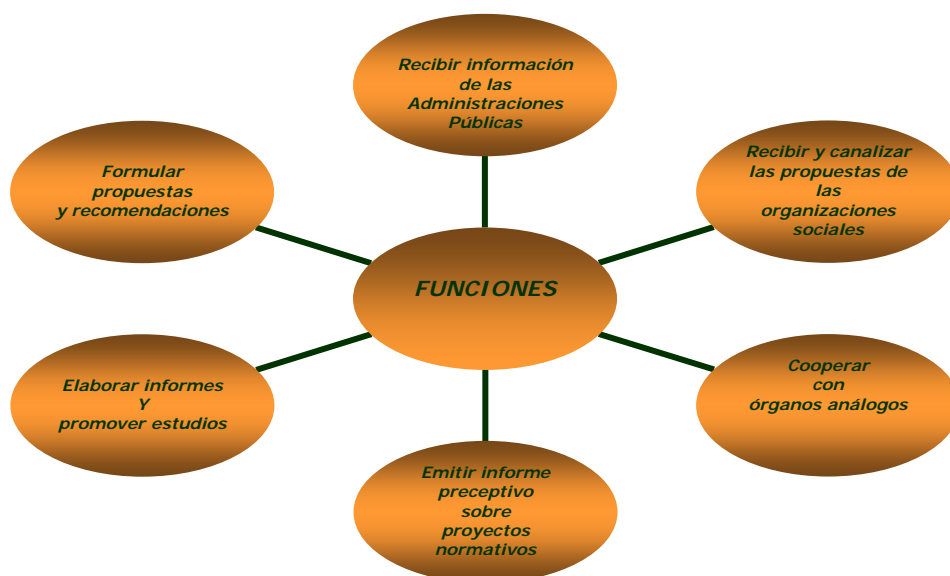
Recibir información de las Administraciones Públicas

Formular propuestas y recomendaciones

Recibir y canalizar las propuestas de las organizaciones sociales

FUNCIONES

Elaborar informes Y promover estudios

Cooperar con órganos análogos

Emitir informe preceptivo sobre proyectos normativos